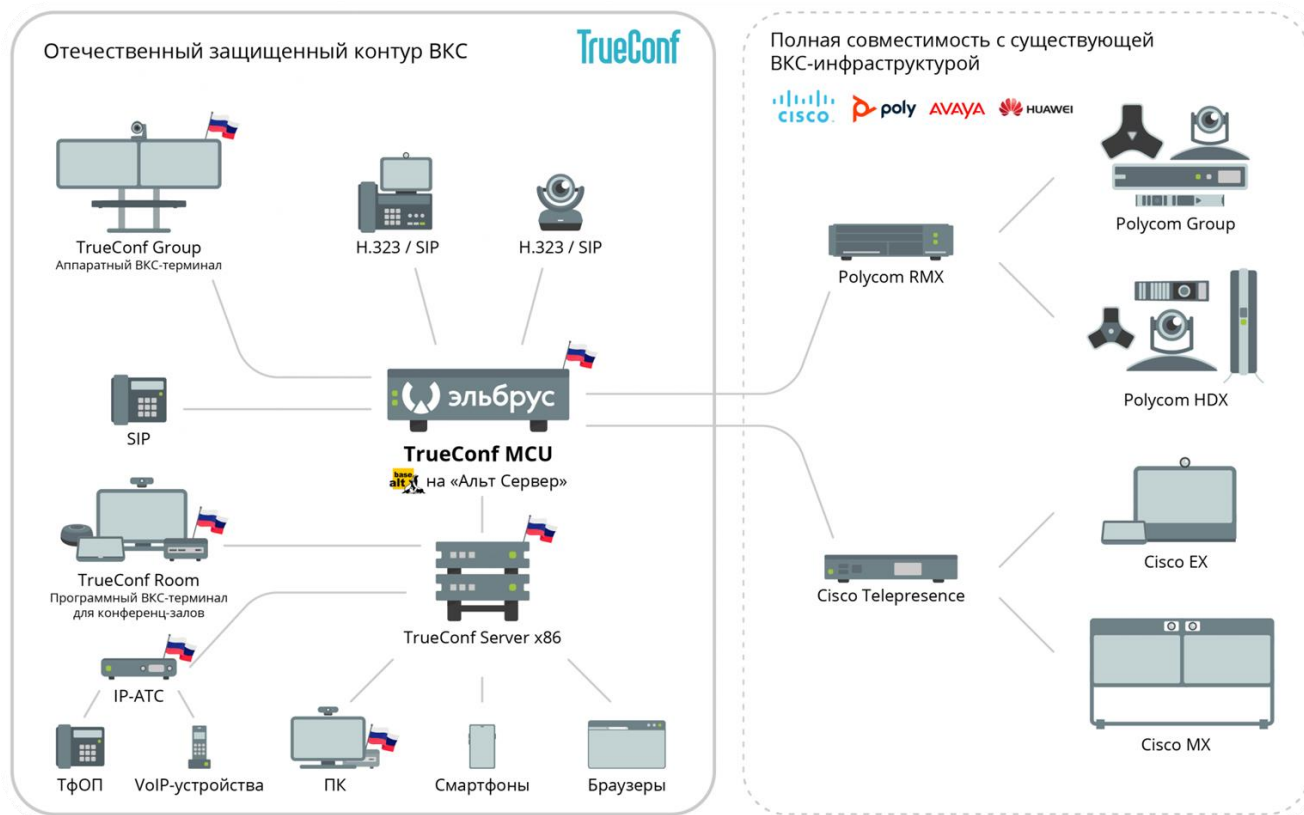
Отечественный защищенный контур ВКС

TrueConf

TrueConf Group
Аппаратный ВКС-терминал

H.323 / SIP

H.323 / SIP

SIP

эльбрус

TrueConf MCU

base alt на «Альт Сервер»

TrueConf Room
Программный ВКС-терминал для конференц-залов

TrueConf Server x86

IP-АТС

ТфОП

VoIP-устройства

ПК

Смартфоны

Браузеры

Полная совместимость с существующей ВКС-инфраструктурой

cisco

poly

AVAYA

HUAWEI

Polycom RMX

Polycom Group

Polycom HDX

Cisco Telepresence

Cisco EX

Cisco MX